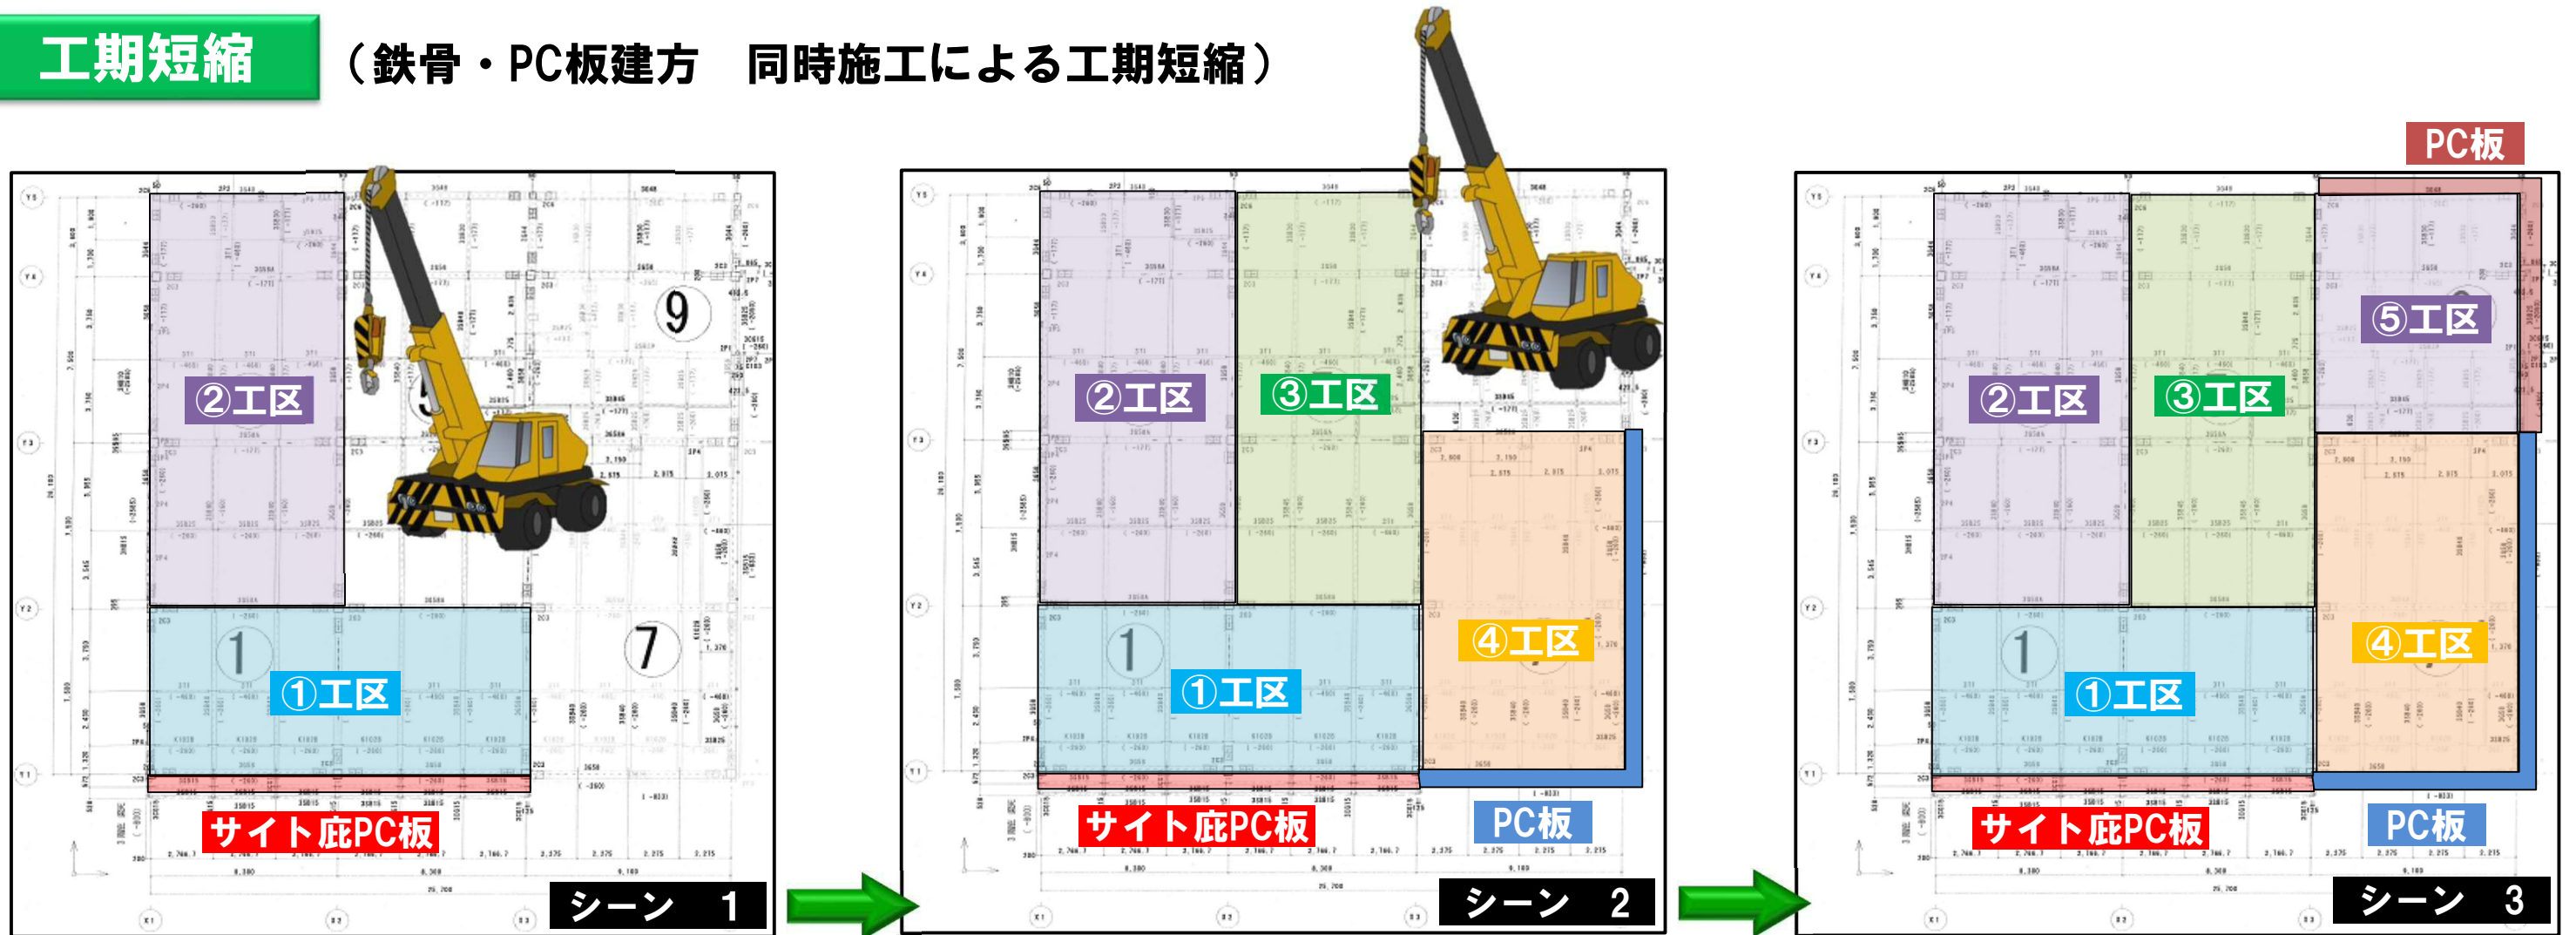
工期短縮

（鉄骨・PC板建方　同時施工による工期短縮）

②工区
9
1
①工区
7
サイト庇PC板
シーン　1

②工区
③工区
1
①工区
④工区
サイト庇PC板
PC板
シーン　2

PC板
⑤工区
②工区
③工区
1
①工区
④工区
サイト庇PC板
PC板
シーン　3